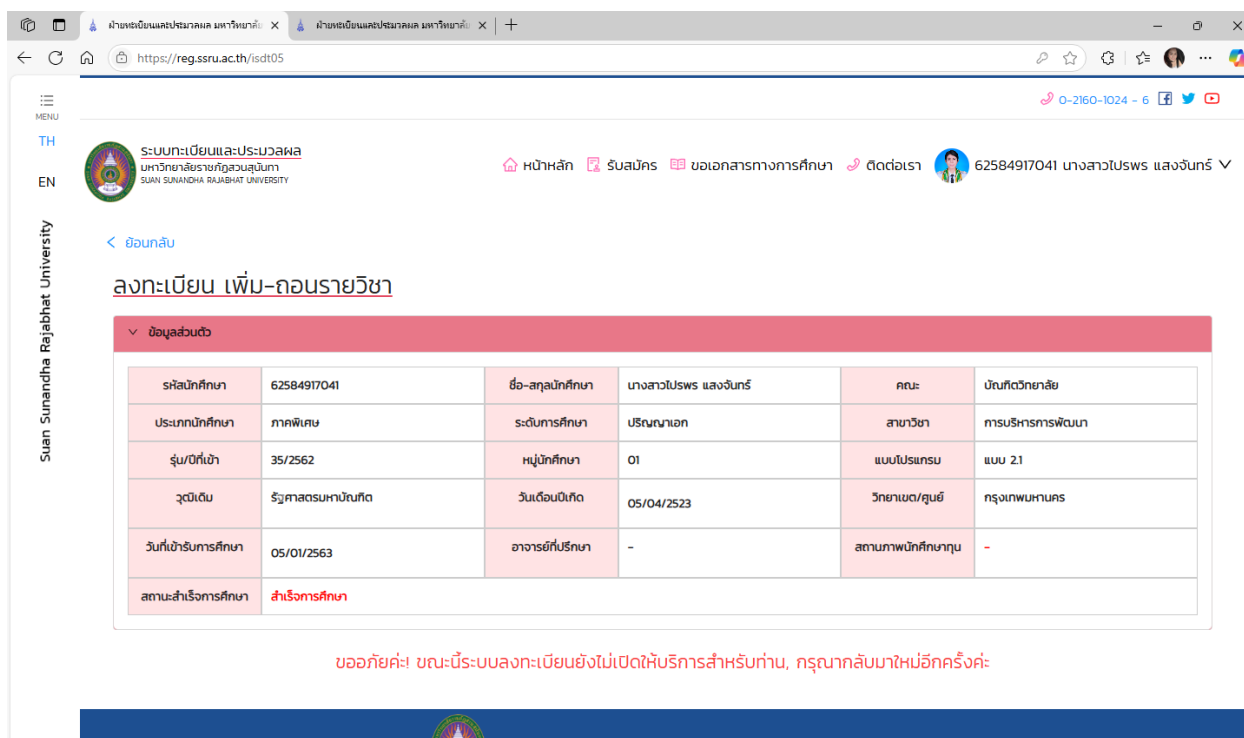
ฝ่ายทะเบียนและประมวลผล มหาวิทยาลั ×
ฝ่ายทะเบียนและประมวลผล มหาวิทยาลั ×
https://reg.ssru.ac.th/isdt05

MENU
TH
EN
Suan Sunandha Rajabhat University

0-2160-1024 - 6

ระบบทะเบียนและประมวลผล
มหาวิทยาลัยราชภัฏสวนสุนันทา
SUAN SUNANDHA RAJABHAT UNIVERSITY

หน้าหลัก รับสมัคร ขอเอกสารทางการศึกษา ติดต่อเรา 62584917041 นางสาวไปรพร แสงจันทร์

< ย้อนกลับ

ลงทะเบียน เพิ่ม-ถอนรายวิชา

ข้อมูลส่วนตัว

| รหัสนักศึกษา | 62584917041 | ชื่อ-สกุลนักศึกษา | นางสาวไปรพร แสงจันทร์ | คณะ | บัณฑิตวิทยาลัย |
|---|---|---|---|---|---|
| ประเภทนักศึกษา | ภาคพิเศษ | ระดับการศึกษา | ปริญญาเอก | สาขาวิชา | การบริหารการพัฒนา |
| รุ่น/ปีที่เข้า | 35/2562 | หมู่นักศึกษา | 01 | แบบโปรแกรม | แบบ 2.1 |
| วุฒิเดิม | รัฐศาสตรมหาบัณฑิต | วันเดือนปีเกิด | 05/04/2523 | วิทยาเขต/ศูนย์ | กรุงเทพมหานคร |
| วันที่เข้ารับการศึกษา | 05/01/2563 | อาจารย์ที่ปรึกษา | - | สถานภาพนักศึกษาทุน | - |
| สถานะสำเร็จการศึกษา | สำเร็จการศึกษา | | | | |

ขออภัยค่ะ! ขณะนี้ระบบลงทะเบียนยังไม่เปิดให้บริการสำหรับท่าน, กรุณากลับมาใหม่อีกครั้งค่ะ